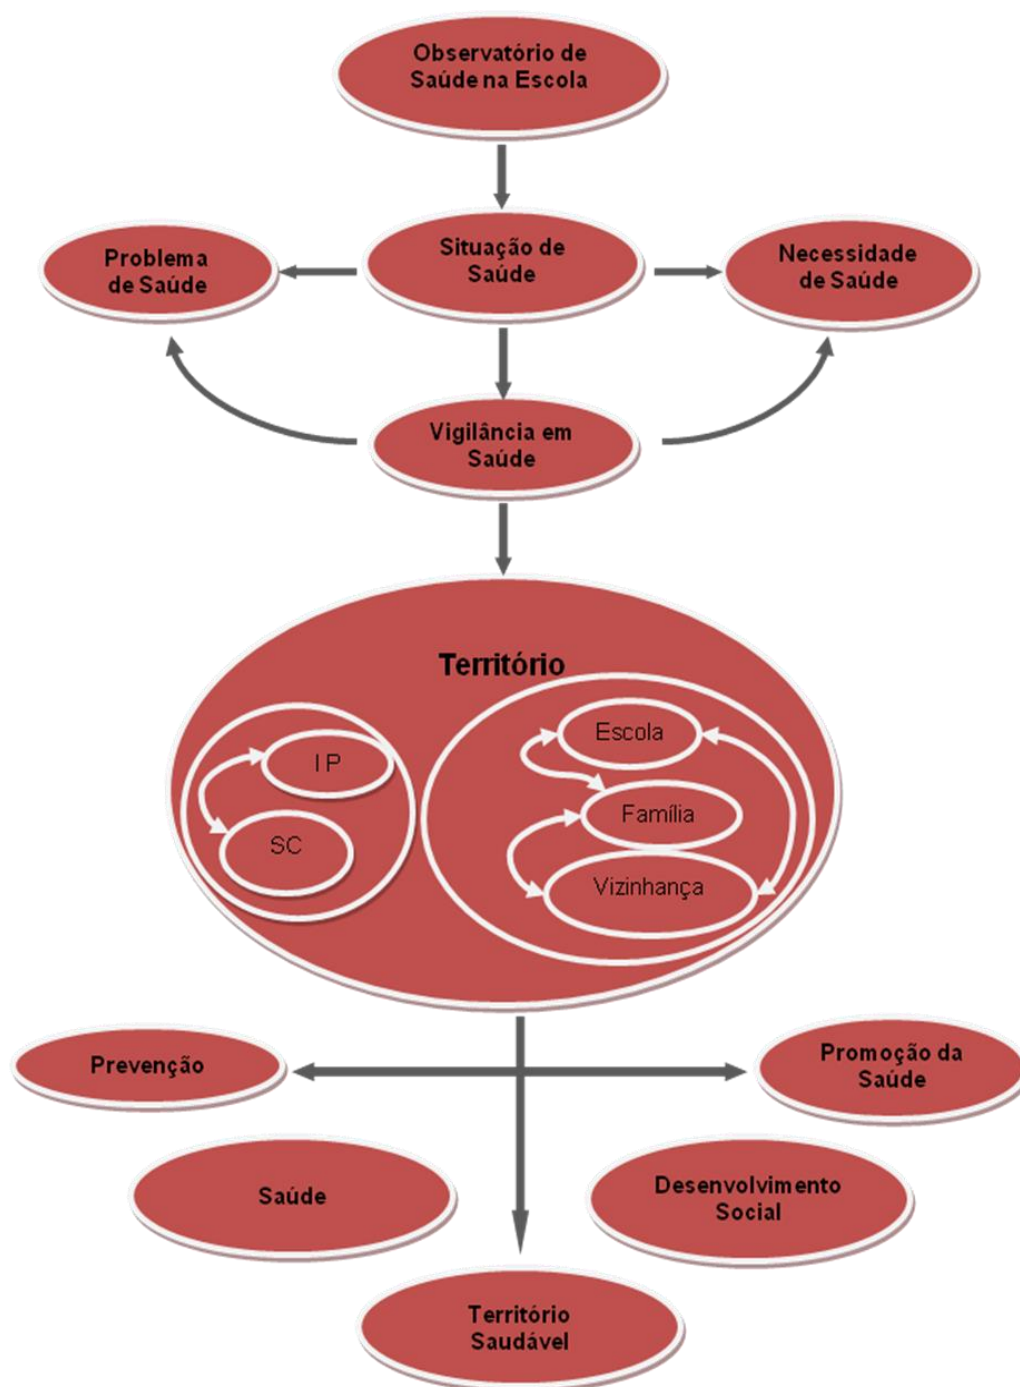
Observatório de Saúde na Escola

Problema de Saúde

Situação de Saúde

Necessidade de Saúde

Vigilância em Saúde

Território

I P

SC

Escola

Família

Vizinhança

Prevenção

Promoção da Saúde

Saúde

Desenvolvimento Social

Território Saudável